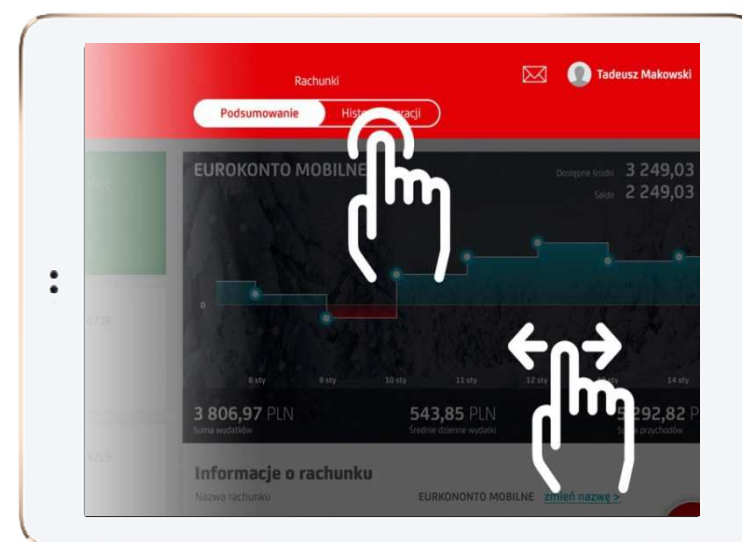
Rachunki

Tadeusz Makowski

Podsumowanie

Hist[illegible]racji

EUROKONTO MOBILNE

Dostępne środki 3 249,03

Saldo 2 249,03

0

8 sty

9 sty

10 sty

11 sty

12 sty

14 sty

3 806,97 PLN
Suma wydatków

543,85 PLN
Średnie dzienne wydatki

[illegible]292,82 P
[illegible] przychodów

Informacje o rachunku

Nazwa rachunku

EURKONONTO MOBILNE zmień nazwę >